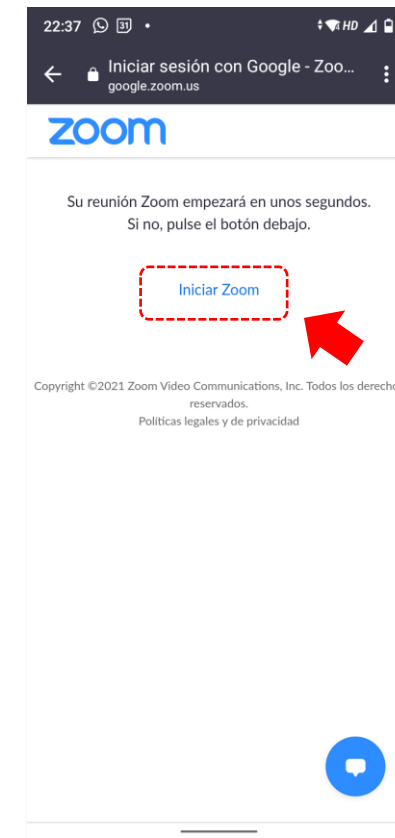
22:37 31 • HD

Iniciar sesión con Google - Zoo...
google.zoom.us

zoom

Su reunión Zoom empezará en unos segundos.
Si no, pulse el botón debajo.

Iniciar Zoom

Copyright ©2021 Zoom Video Communications, Inc. Todos los derecho reservados.
Políticas legales y de privacidad